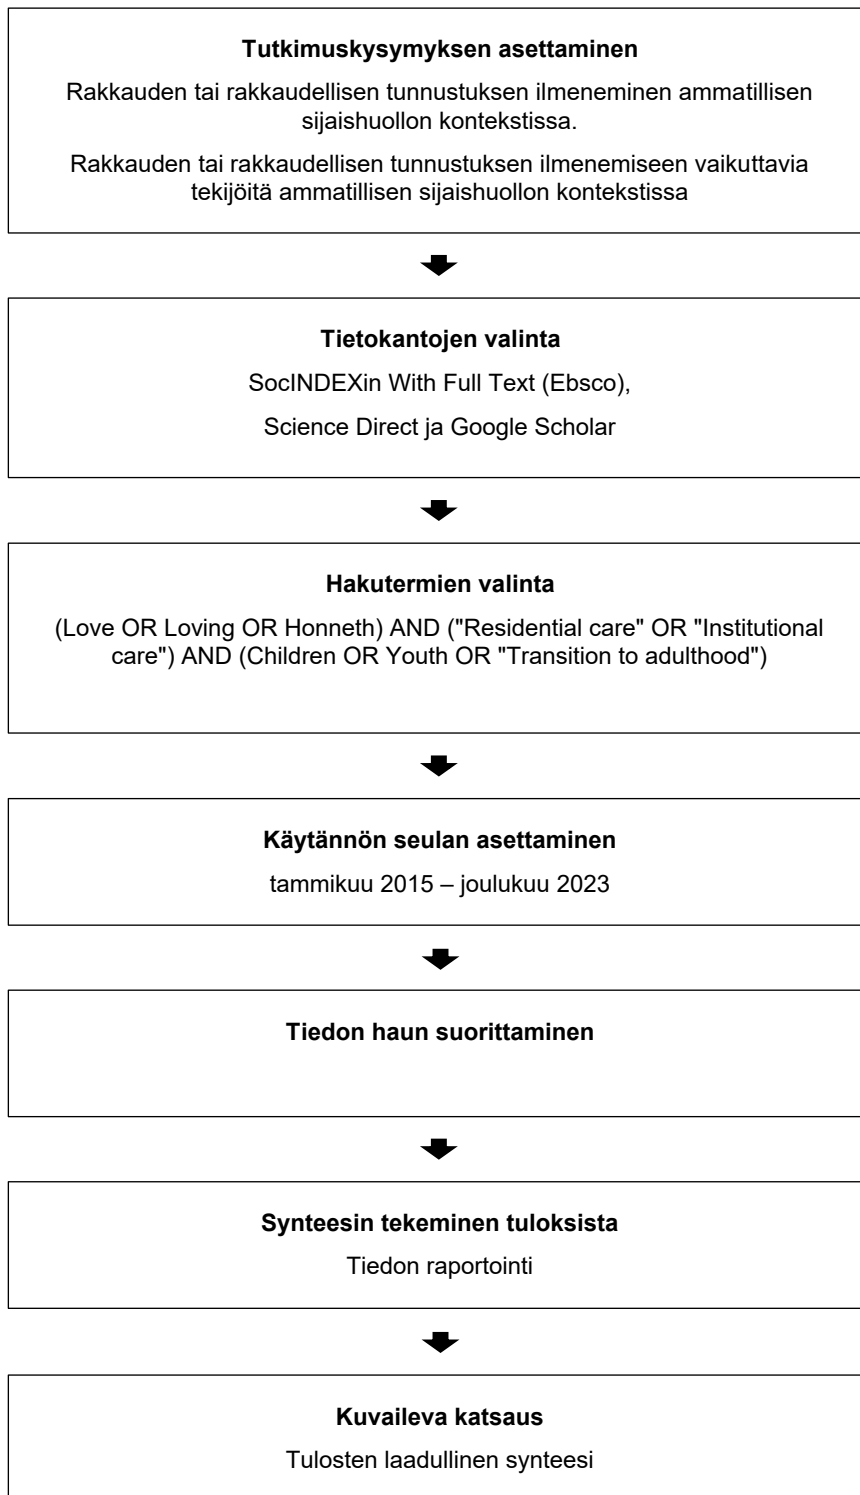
**Tutkimuskysymyksen asettaminen**

Rakkauden tai rakkaudellisen tunnustuksen ilmeneminen ammatillisen sijaishuollon kontekstissa.

Rakkauden tai rakkaudellisen tunnustuksen ilmenemiseen vaikuttavia tekijöitä ammatillisen sijaishuollon kontekstissa

**Tietokantojen valinta**

SocINDEXin With Full Text (Ebsco),

Science Direct ja Google Scholar

**Hakutermien valinta**

(Love OR Loving OR Honneth) AND ("Residential care" OR "Institutional care") AND (Children OR Youth OR "Transition to adulthood")

**Käytännön seulan asettaminen**

tammikuu 2015 – joulukuu 2023

**Tiedon haun suorittaminen**

**Synteesin tekeminen tuloksista**

Tiedon raportointi

**Kuvaileva katsaus**

Tulosten laadullinen synteesi